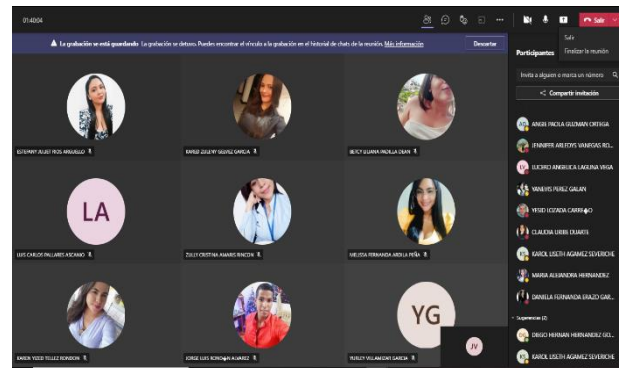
01:40:04

Salir

La grabación se está guardando La grabación se detuvo. Puedes encontrar el vínculo a la grabación en el historial de chats de la reunión. Más información

Descartar

Participantes

Salir
Finalizar la reunión

Invita a alguien o marca un número

Compartir invitación

ESTEFANY JULIET RIOS ARGUELLO

KAREN ZULEYNY SEGREZ GARCIA

BEICY LILIANA PADILLA DEAN

LA

LUIS CARLOS PALLARES ASCANIO

ZULLY CRISTINA AMARIS RINCON

MELISSA FERNANDA ARDILA PEÑA

KAROL YIZED TELLEZ RONDON

JORGE LUIS RONDON ALVAREZ

YG

YURLEY VILLAMIZAR GARCIA

JV

ANGIE PAOLA GUZMAN ORTEGA

JENNIFER ARLEDYS VANEGAS RO...

LUCERO ANGELICA LAGUNA VEGA

YANEIVIS PEREZ GALAN

YESID LOZADA CARRE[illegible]O

CLAUDIA URIBE DUARTE

KAROL LISETH AGAMEZ SEVERICHE

MARIA ALEJANDRA HERNANDEZ

DANIELA FERNANDA ERAZO GAR...

Sugerencias (2)

DIEGO HERNAN HERNANDEZ GO...

KAROL LISETH AGAMEZ SEVERICHE